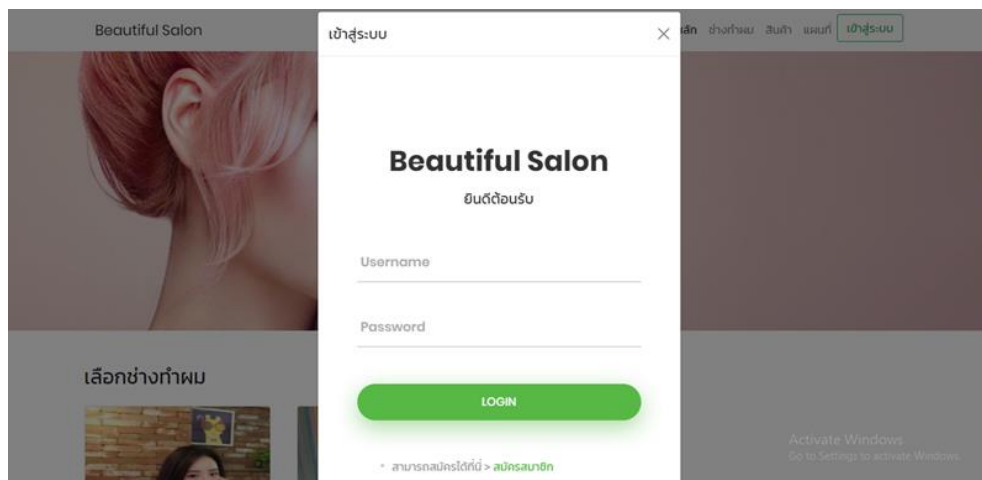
Beautiful Salon

เข้าสู่ระบบ ×

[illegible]ลัก ช่างทำผม สินค้า แผนที่ เข้าสู่ระบบ

Beautiful Salon

ยินดีต้อนรับ

Username

Password

LOGIN

เลือกช่างทำผม

* สามารถสมัครได้ที่นี่ > สมัครสมาชิก

Activate Windows
Go to Settings to activate Windows.